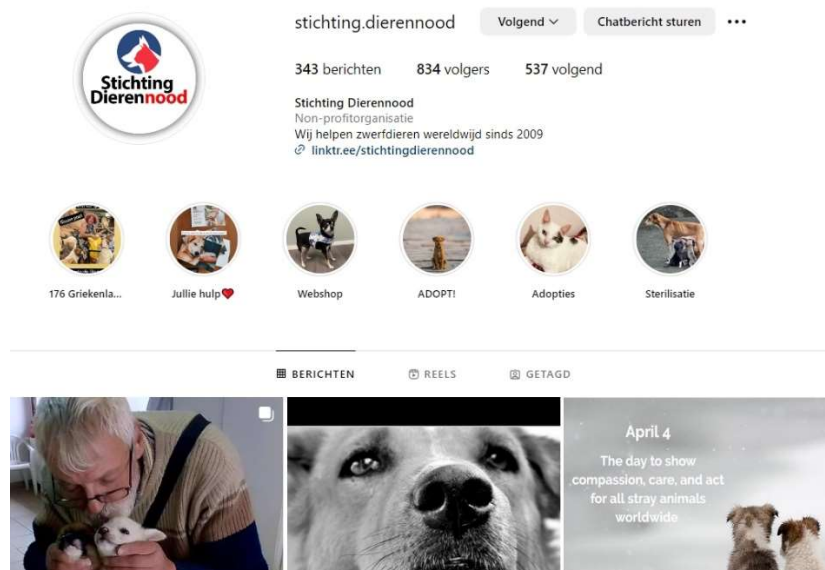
Stichting Dierennood

stichting.dierennood Volgend Chatbericht sturen •••

343 berichten 834 volgers 537 volgend

Stichting Dierennood
Non-profitorganisatie
Wij helpen zwerfdieren wereldwijd sinds 2009
linktr.ee/stichtingdierennood

176 Griekenla... Jullie hulp❤️ Webshop ADOPT! Adopties Sterilisatie

BERICHTEN REELS GETAGD

April 4
The day to show compassion, care, and act for all stray animals worldwide